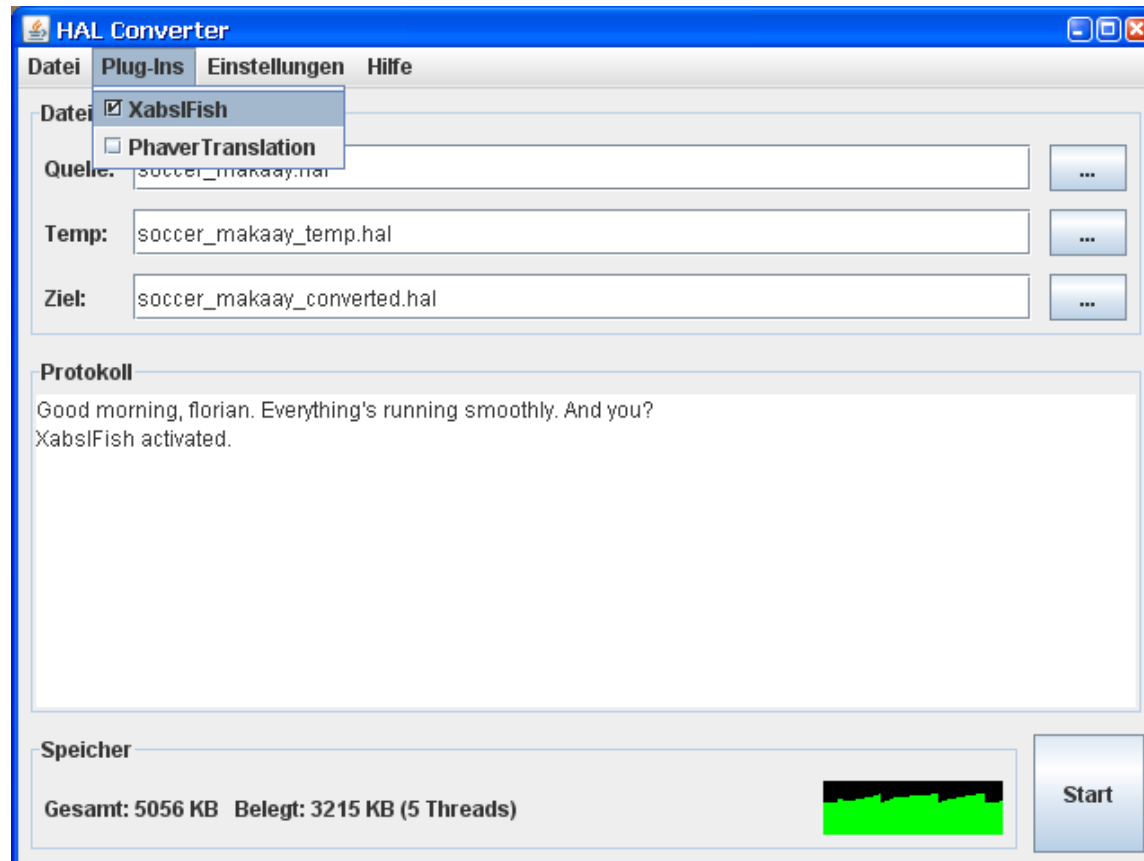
HAL Converter

Datei Plug-Ins Einstellungen Hilfe

☑ XabslFish
☐ PhaverTranslation

Datei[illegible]

Quelle: soccer_makaay.hal ...

Temp: soccer_makaay_temp.hal ...

Ziel: soccer_makaay_converted.hal ...

Protokoll

Good morning, florian. Everything's running smoothly. And you?
XabslFish activated.

Speicher

Gesamt: 5056 KB Belegt: 3215 KB (5 Threads)

Start